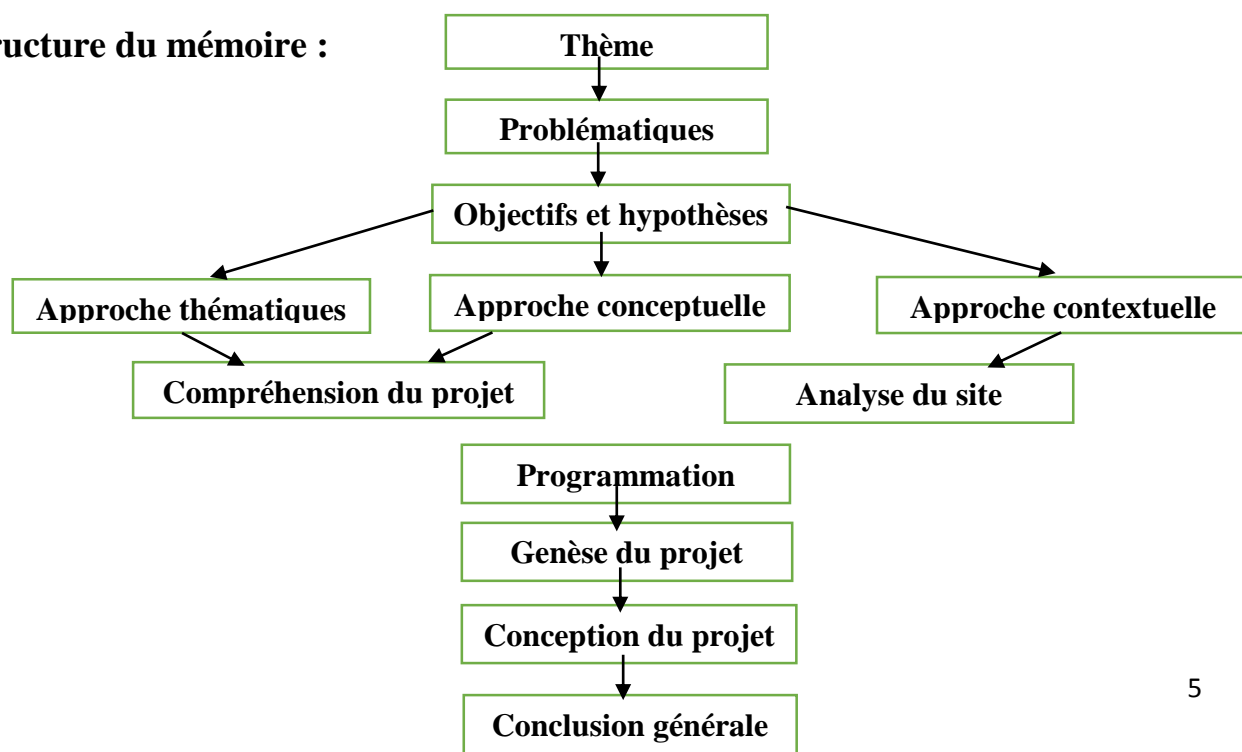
ructure du mémoire :

Thème

Problématiques

Objectifs et hypothèses

Approche thématiques

Approche conceptuelle

Approche contextuelle

Compréhension du projet

Analyse du site

Programmation

Genèse du projet

Conception du projet

Conclusion générale

5